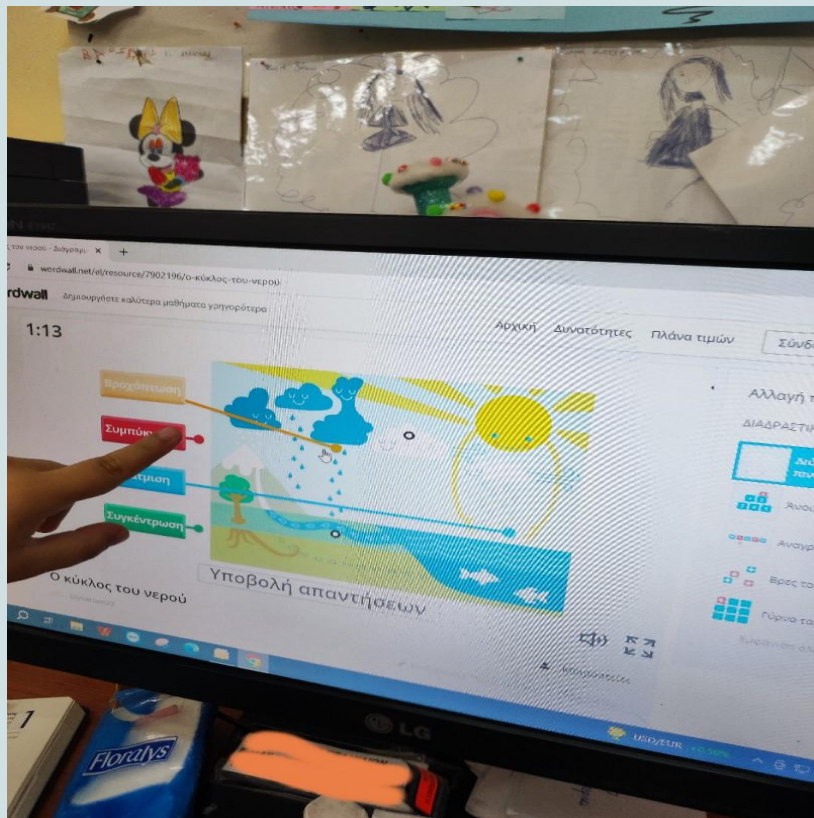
του νερου - Διάγραμμ ×  +

wordwall.net/el/resource/7902196/ο-κύκλος-του-νερου

rdwall Δημιουργήστε καλύτερα μαθήματα γρηγορότερα

1:13

Αρχική Δυνατότητες Πλάνα τιμών Σύνδ

Βροχόπτωση

Συμπύκ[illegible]

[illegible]τμιση

Συγκέντρωση

Υποβολή απαντήσεων

Ο κύκλος του νερου

Αλλαγή

ΔΙΑΔΡΑΣΤΙ

Άνοι

Αναγρ

Βρες τα

Γύρνα τα

LG

Flordlys

USD/EUR